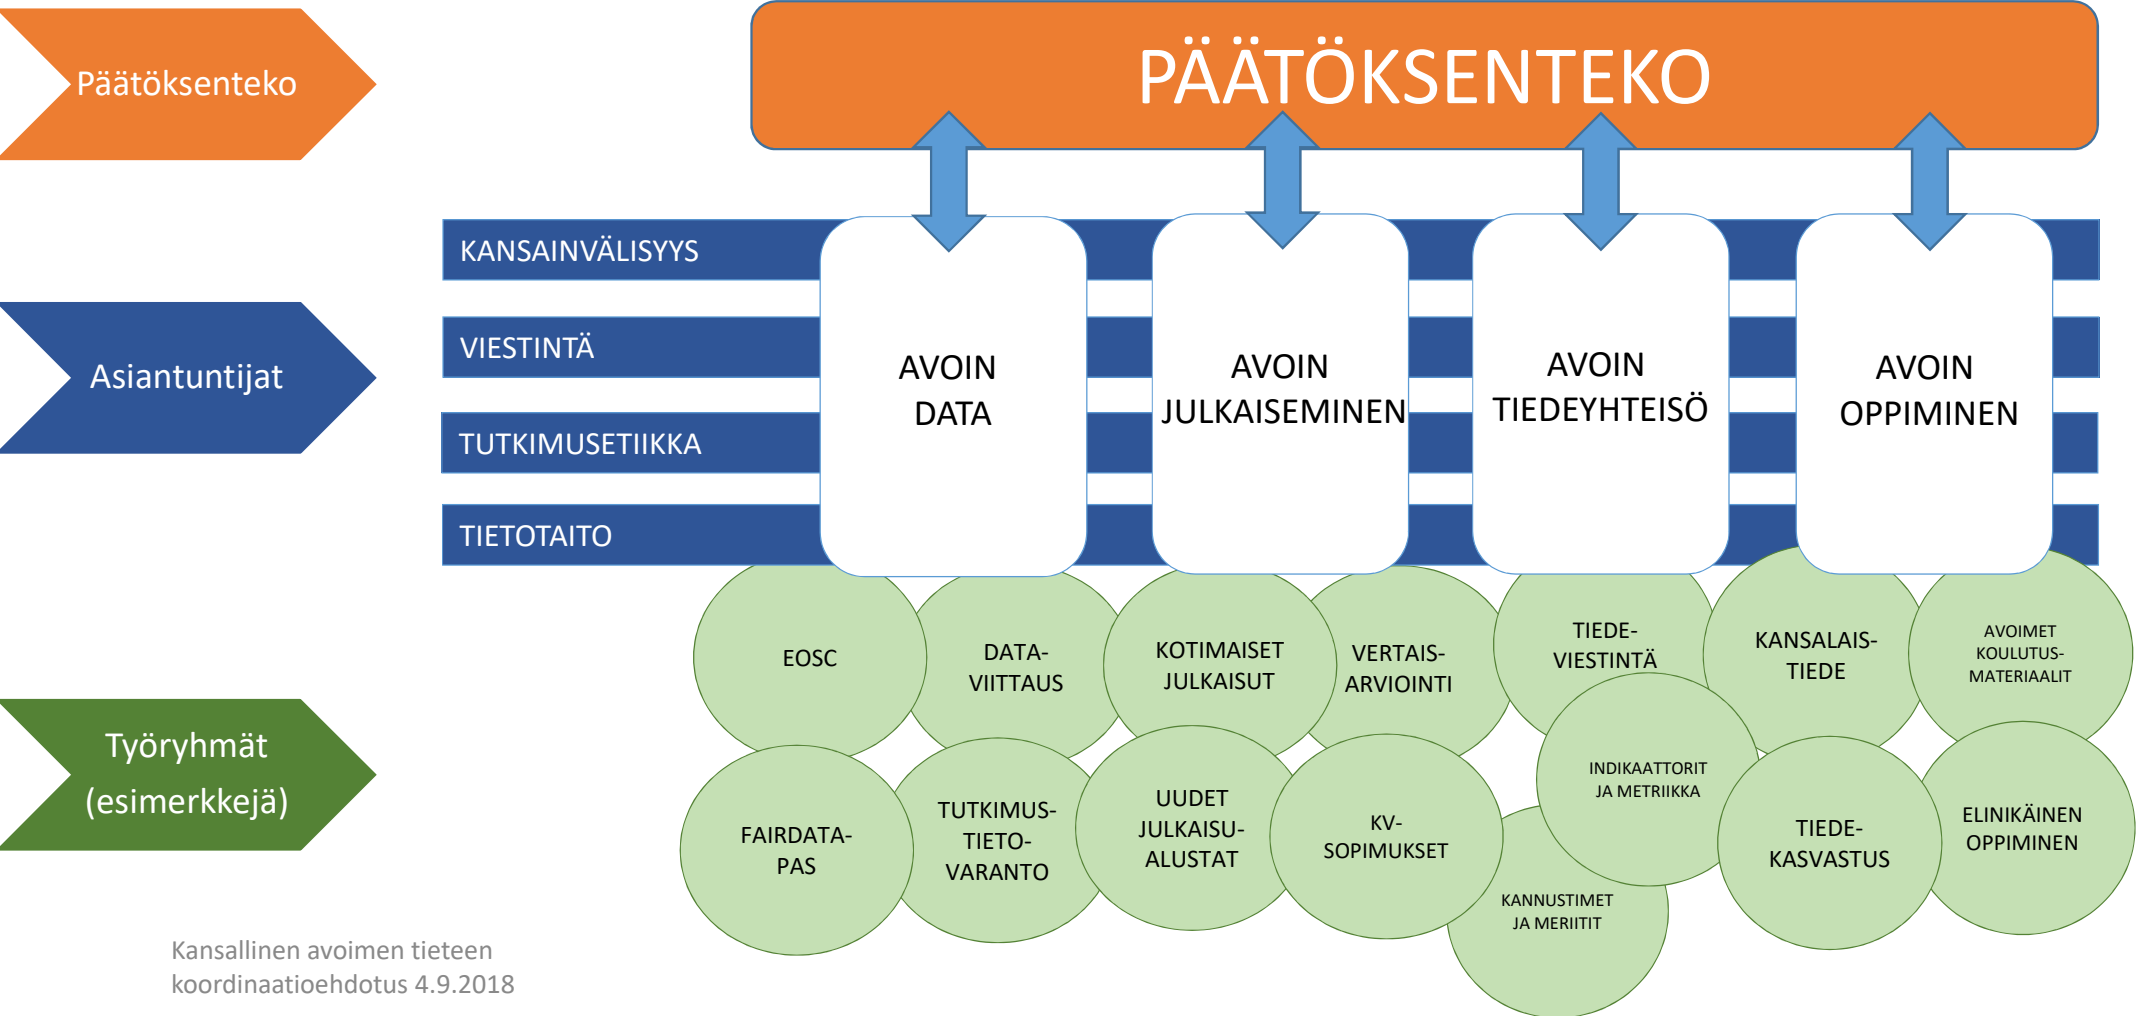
Päätöksenteko

PÄÄTÖKSENTEKO

Asiantuntijat

KANSAINVÄLISYYS

VIESTINTÄ

TUTKIMUSETIIKKA

TIETOTAITO

AVOIN DATA

AVOIN JULKAISEMINEN

AVOIN TIEDEYHTEISÖ

AVOIN OPPIMINEN

Työryhmät (esimerkkejä)

EOSC

DATA-VIITTAUS

KOTIMAISET JULKAISUT

VERTAIS-ARVIOINTI

TIEDE-VIESTINTÄ

KANSALAIS-TIEDE

AVOIMET KOULUTUS-MATERIAALIT

INDIKAATTORIT JA METRIIKKA

FAIRDATA-PAS

TUTKIMUS-TIETO-VARANTO

UUDET JULKAISU-ALUSTAT

KV-SOPIMUKSET

KANNUSTIMET JA MERIITIT

TIEDE-KASVASTUS

ELINIKÄINEN OPPIMINEN

Kansallinen avoimen tieteen koordinaatioehdotus 4.9.2018